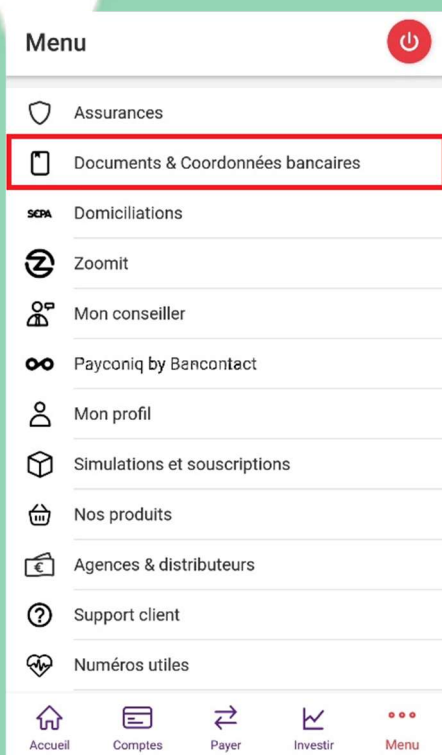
Menu

Assurances

Documents & Coordonnées bancaires

SEPA Domiciliations

Zoomit

Mon conseiller

Payconiq by Bancontact

Mon profil

Simulations et souscriptions

Nos produits

€ Agences & distributeurs

Support client

Numéros utiles

Accueil Comptes Payer Investir Menu